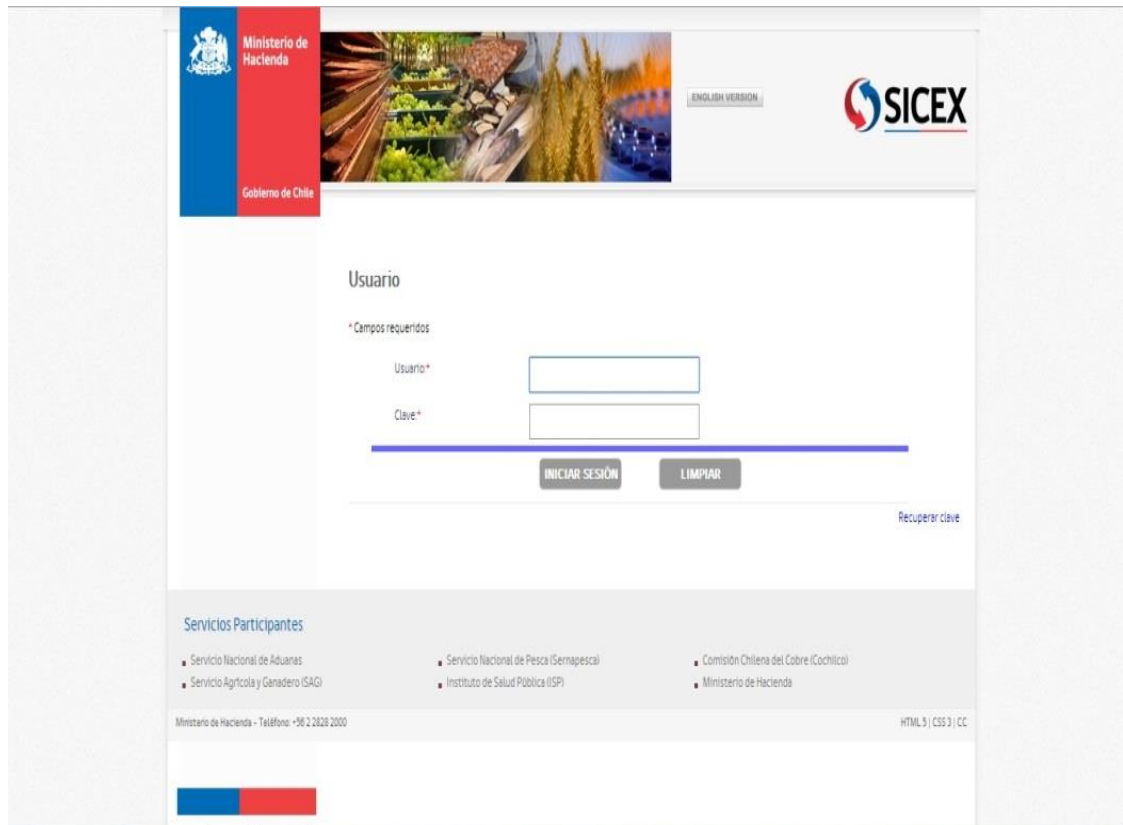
Ministerio de Hacienda

Gobierno de Chile

ENGLISH VERSION

SICEX

Usuario

* Campos requeridos

Usuario *

Clave *

INICIAR SESIÓN

LIMPIAR

Recuperar clave

Servicios Participantes

Servicio Nacional de Aduanas

Servicio Agrícola y Ganadero (SAG)

Servicio Nacional de Pesca (Sernapesca)

Instituto de Salud Pública (ISP)

Comisión Chilena del Cobre (Cochilco)

Ministerio de Hacienda

Ministerio de Hacienda - Teléfono: +56 2 2828 2000

HTML 5 | CSS 3 | CC